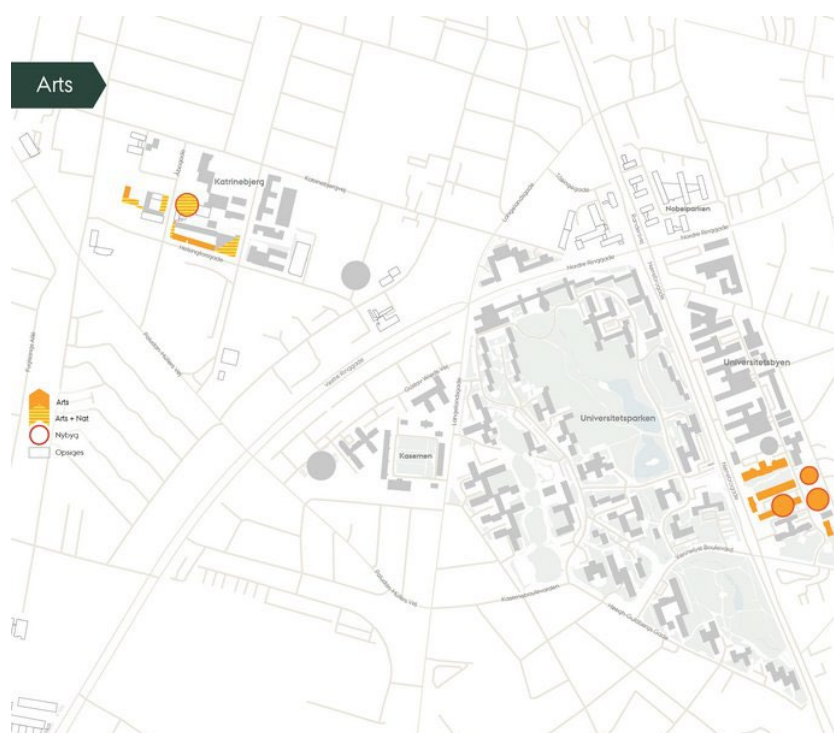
Arts

Katrinebjerg

Nobelparken

Universitetsbyen

Universitetsparken

Kasernen

Arts

Arts + Nat

Nybyg

Opsiges

Helsingforsgade

Katrinebjergvej

Nordre Ringgade

Vestre Ringgade

Nørrebrogade

Langelandsgade

Paludan-Müllers Vej

Tågerupsgade

Falstersgade

Frederik Nielsens Vej

Høegh-Guldbergs Gade

Skovvejen

Nørregade

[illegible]